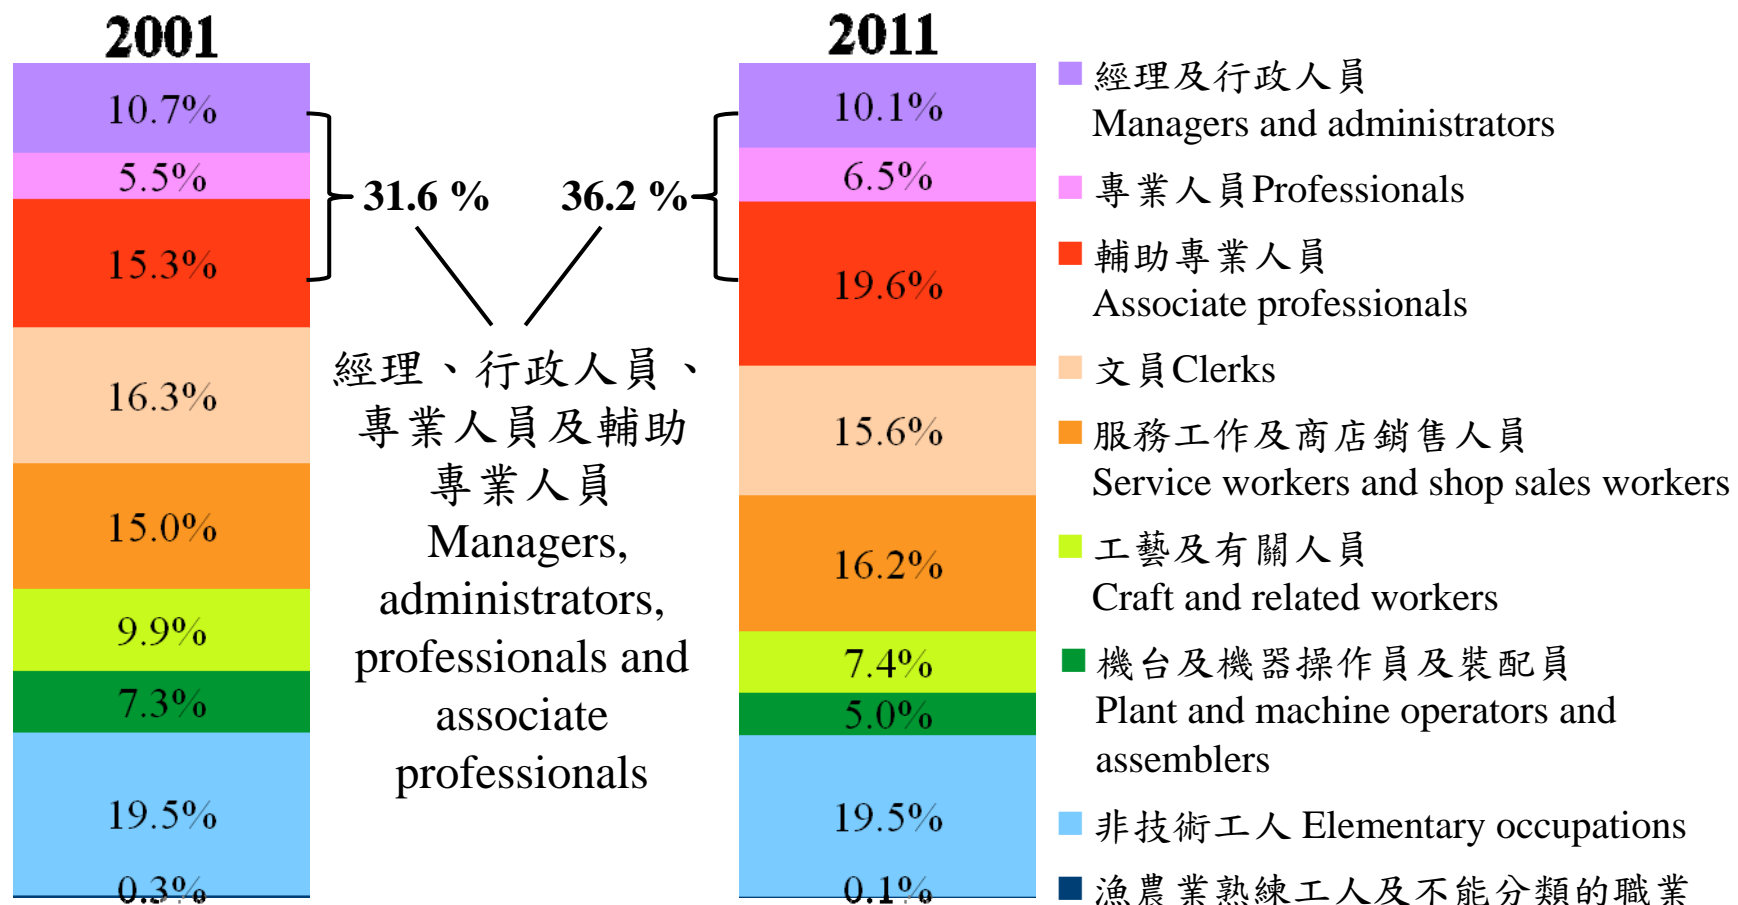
2001

10.7%
5.5%
15.3%
16.3%
15.0%
9.9%
7.3%
19.5%
0.3%

31.6 %

36.2 %

經理、行政人員、專業人員及輔助專業人員
Managers, administrators, professionals and associate professionals

2011

10.1%
6.5%
19.6%
15.6%
16.2%
7.4%
5.0%
19.5%
0.1%

經理及行政人員
Managers and administrators

專業人員Professionals

輔助專業人員
Associate professionals

文員Clerks

服務工作及商店銷售人員
Service workers and shop sales workers

工藝及有關人員
Craft and related workers

機台及機器操作員及裝配員
Plant and machine operators and assemblers

非技術工人 Elementary occupations

漁農業熟練工人及不能分類的職業